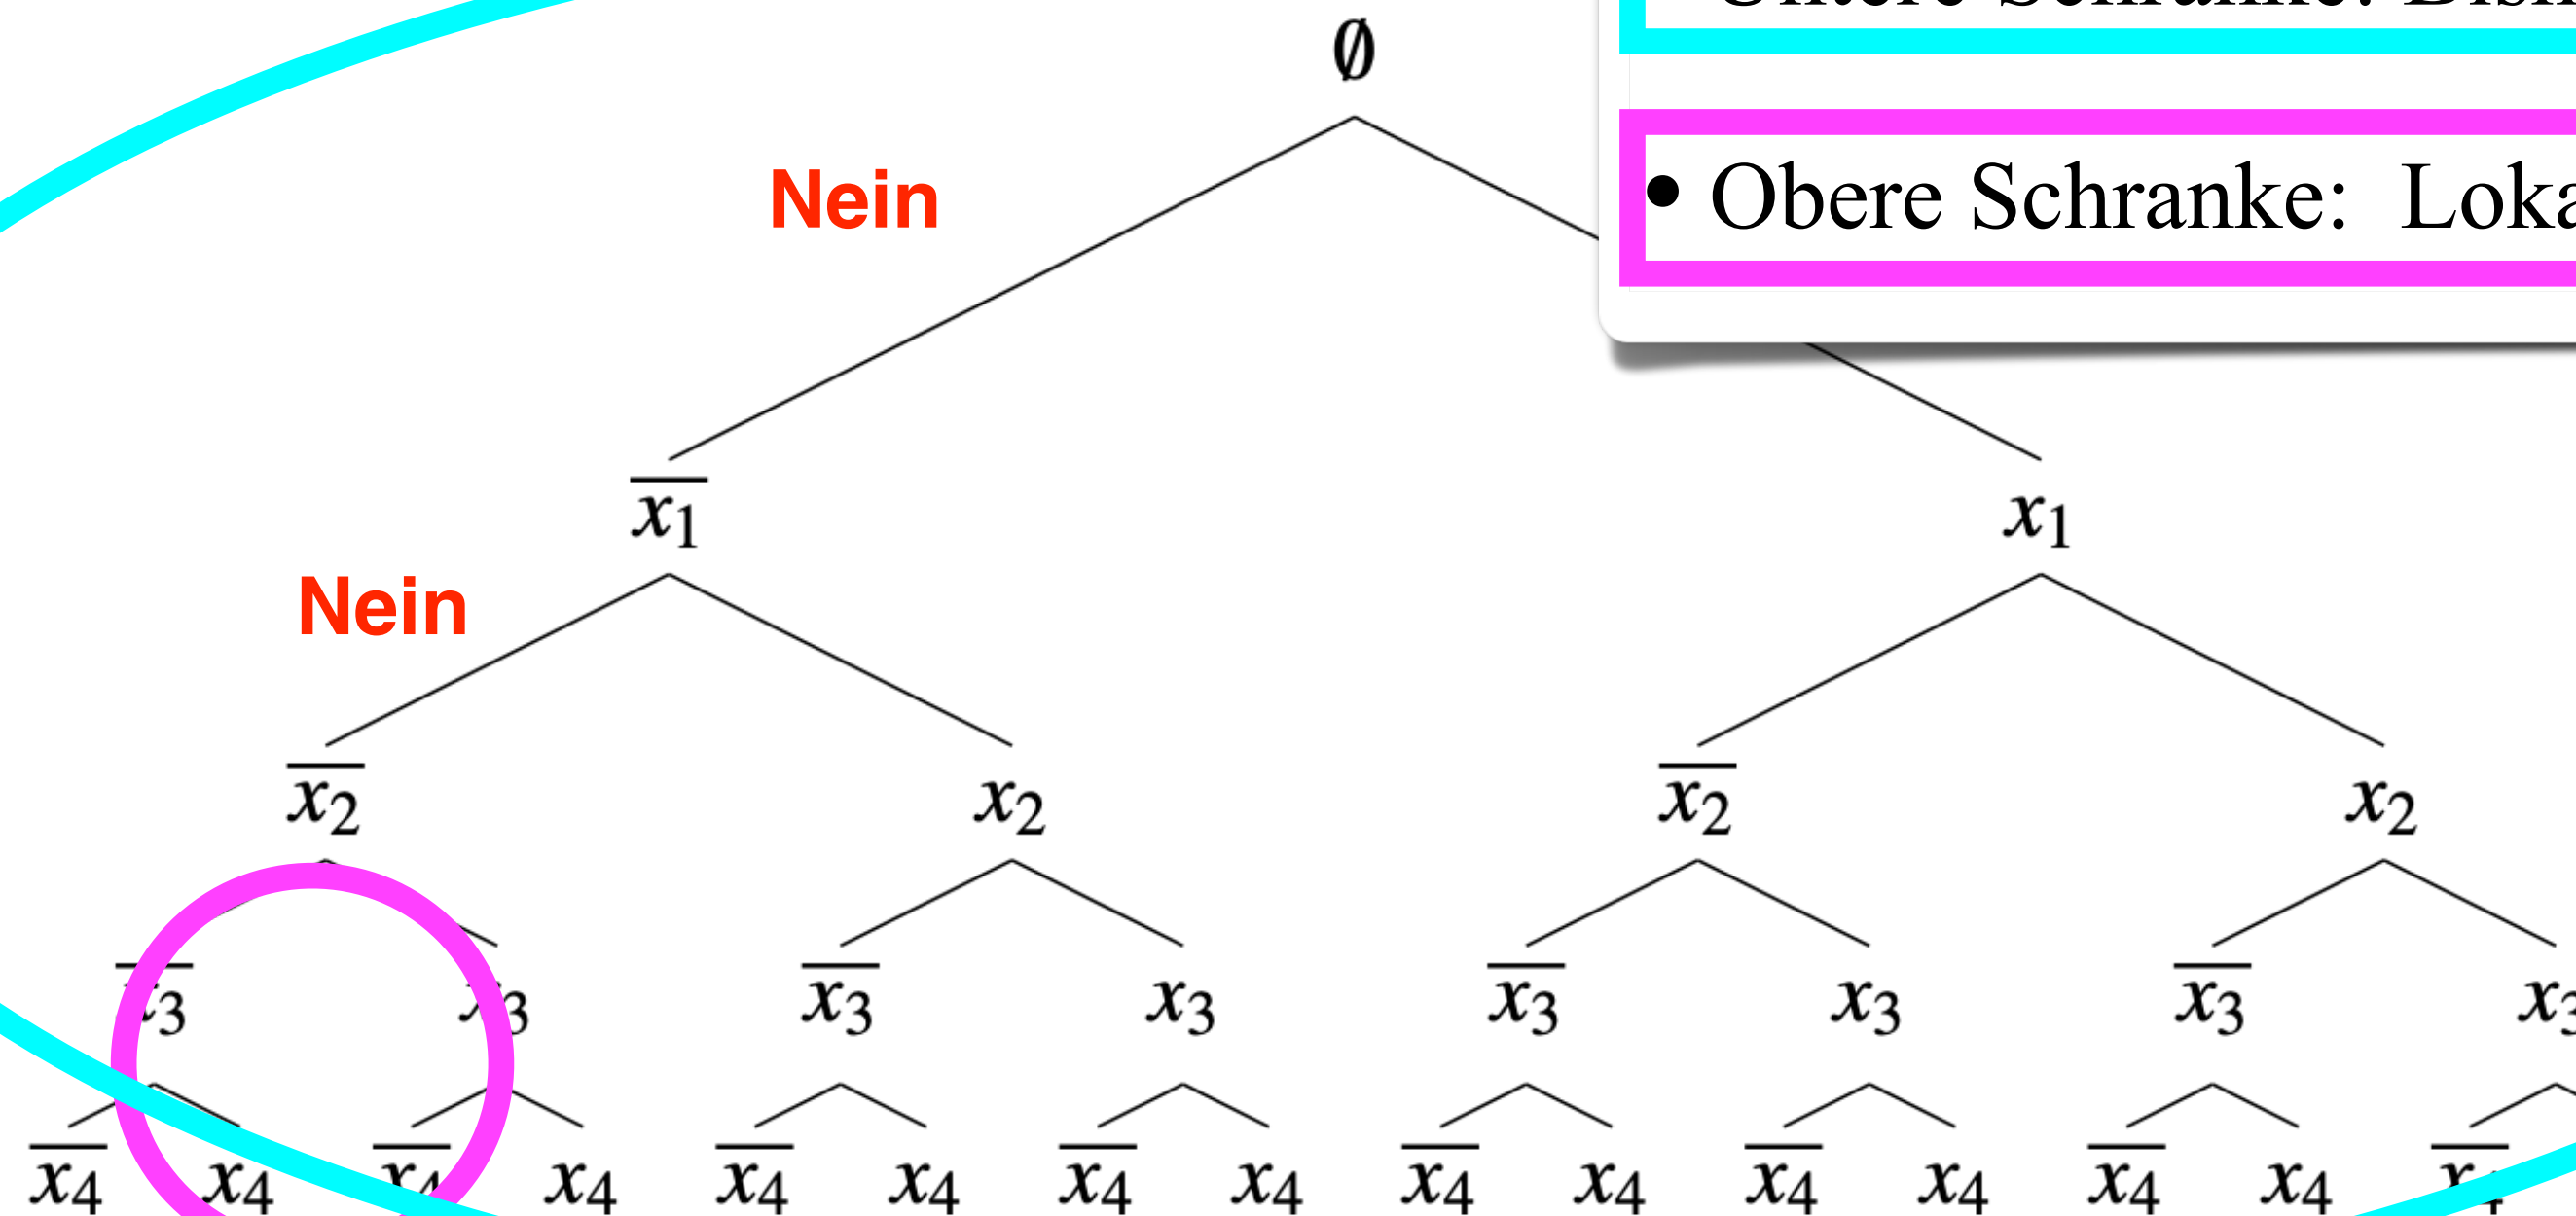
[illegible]

• Obere Schranke: Loka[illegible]

$\emptyset$

Nein

$\overline{x_1}$ $x_1$

Nein

$\overline{x_2}$ $x_2$ $\overline{x_2}$ $x_2$

$\overline{x_3}$ $x_3$ $\overline{x_3}$ $x_3$ $\overline{x_3}$ $x_3$ $\overline{x_3}$ $x_3$

$\overline{x_4}$ $x_4$ $\overline{x_4}$ $x_4$ $\overline{x_4}$ $x_4$ $\overline{x_4}$ $x_4$ $\overline{x_4}$ $x_4$ $\overline{x_4}$ $x_4$ $\overline{x_4}$ $x_4$ $\overline{x_4}$